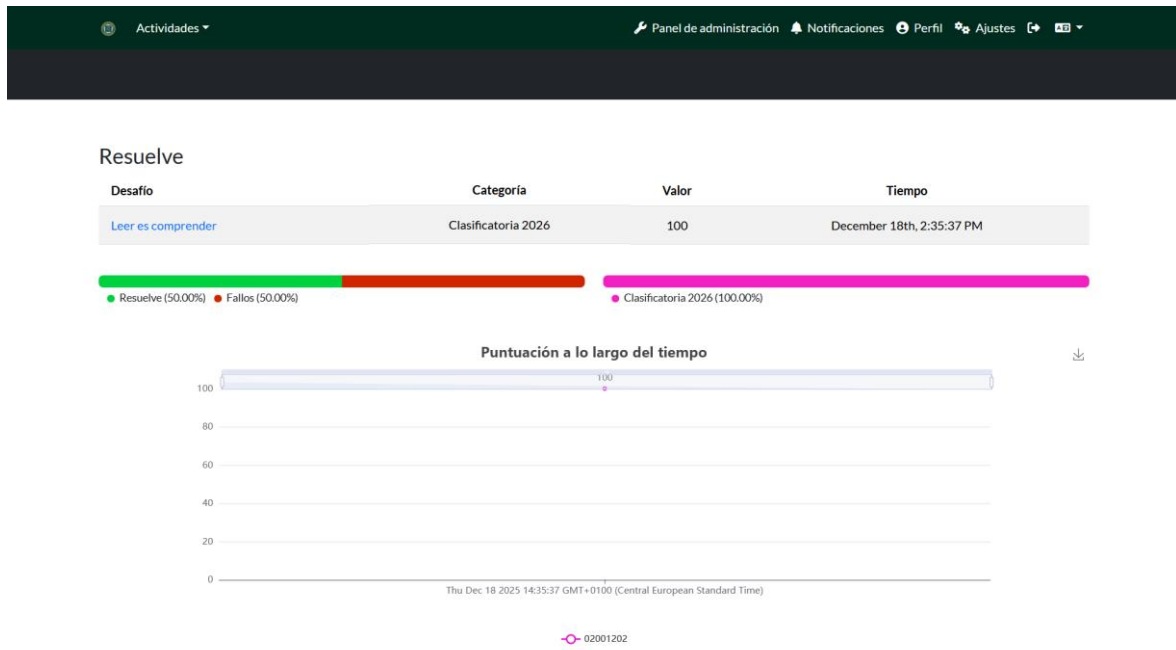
Actividades ▾

Panel de administración Notificaciones Perfil Ajustes

Resuelve

| Desafío | Categoría | Valor | Tiempo |
|---|---|---|---|
| Leer es comprender | Clasificatoria 2026 | 100 | December 18th, 2:35:37 PM |

Resuelve (50.00%) Fallos (50.00%)

Clasificatoria 2026 (100.00%)

Puntuación a lo largo del tiempo

100

100
80
60
40
20
0

Thu Dec 18 2025 14:35:37 GMT+0100 (Central European Standard Time)

02001202